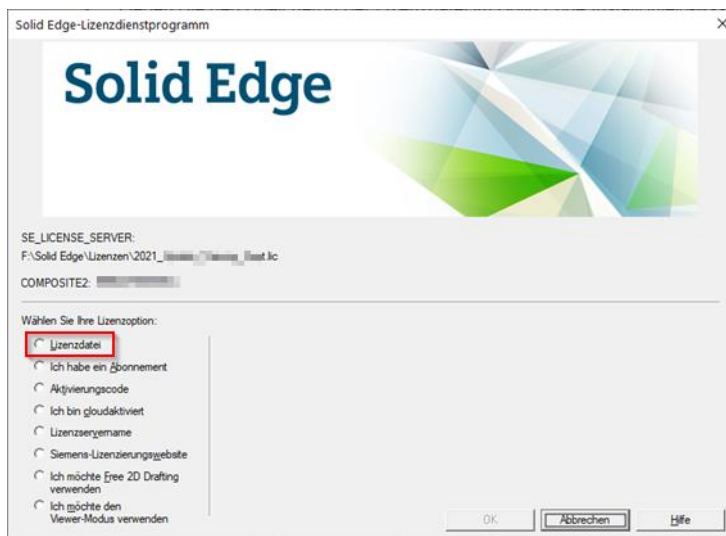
Solid Edge-Lizenzdienstprogramm

×

Solid Edge

SE_LICENSE_SERVER:
F:\Solid Edge\Lizenzen\2021_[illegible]_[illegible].lic

COMPOSITE2: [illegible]

Wählen Sie Ihre Lizenzoption:

Lizenzdatei

Ich habe ein Abonnement

Aktivierungscode

Ich bin cloudaktiviert

Lizenzservername

Siemens-Lizenzierungswebsite

Ich möchte Free 2D Drafting verwenden

Ich möchte den Viewer-Modus verwenden

OK

Abbrechen

Hilfe